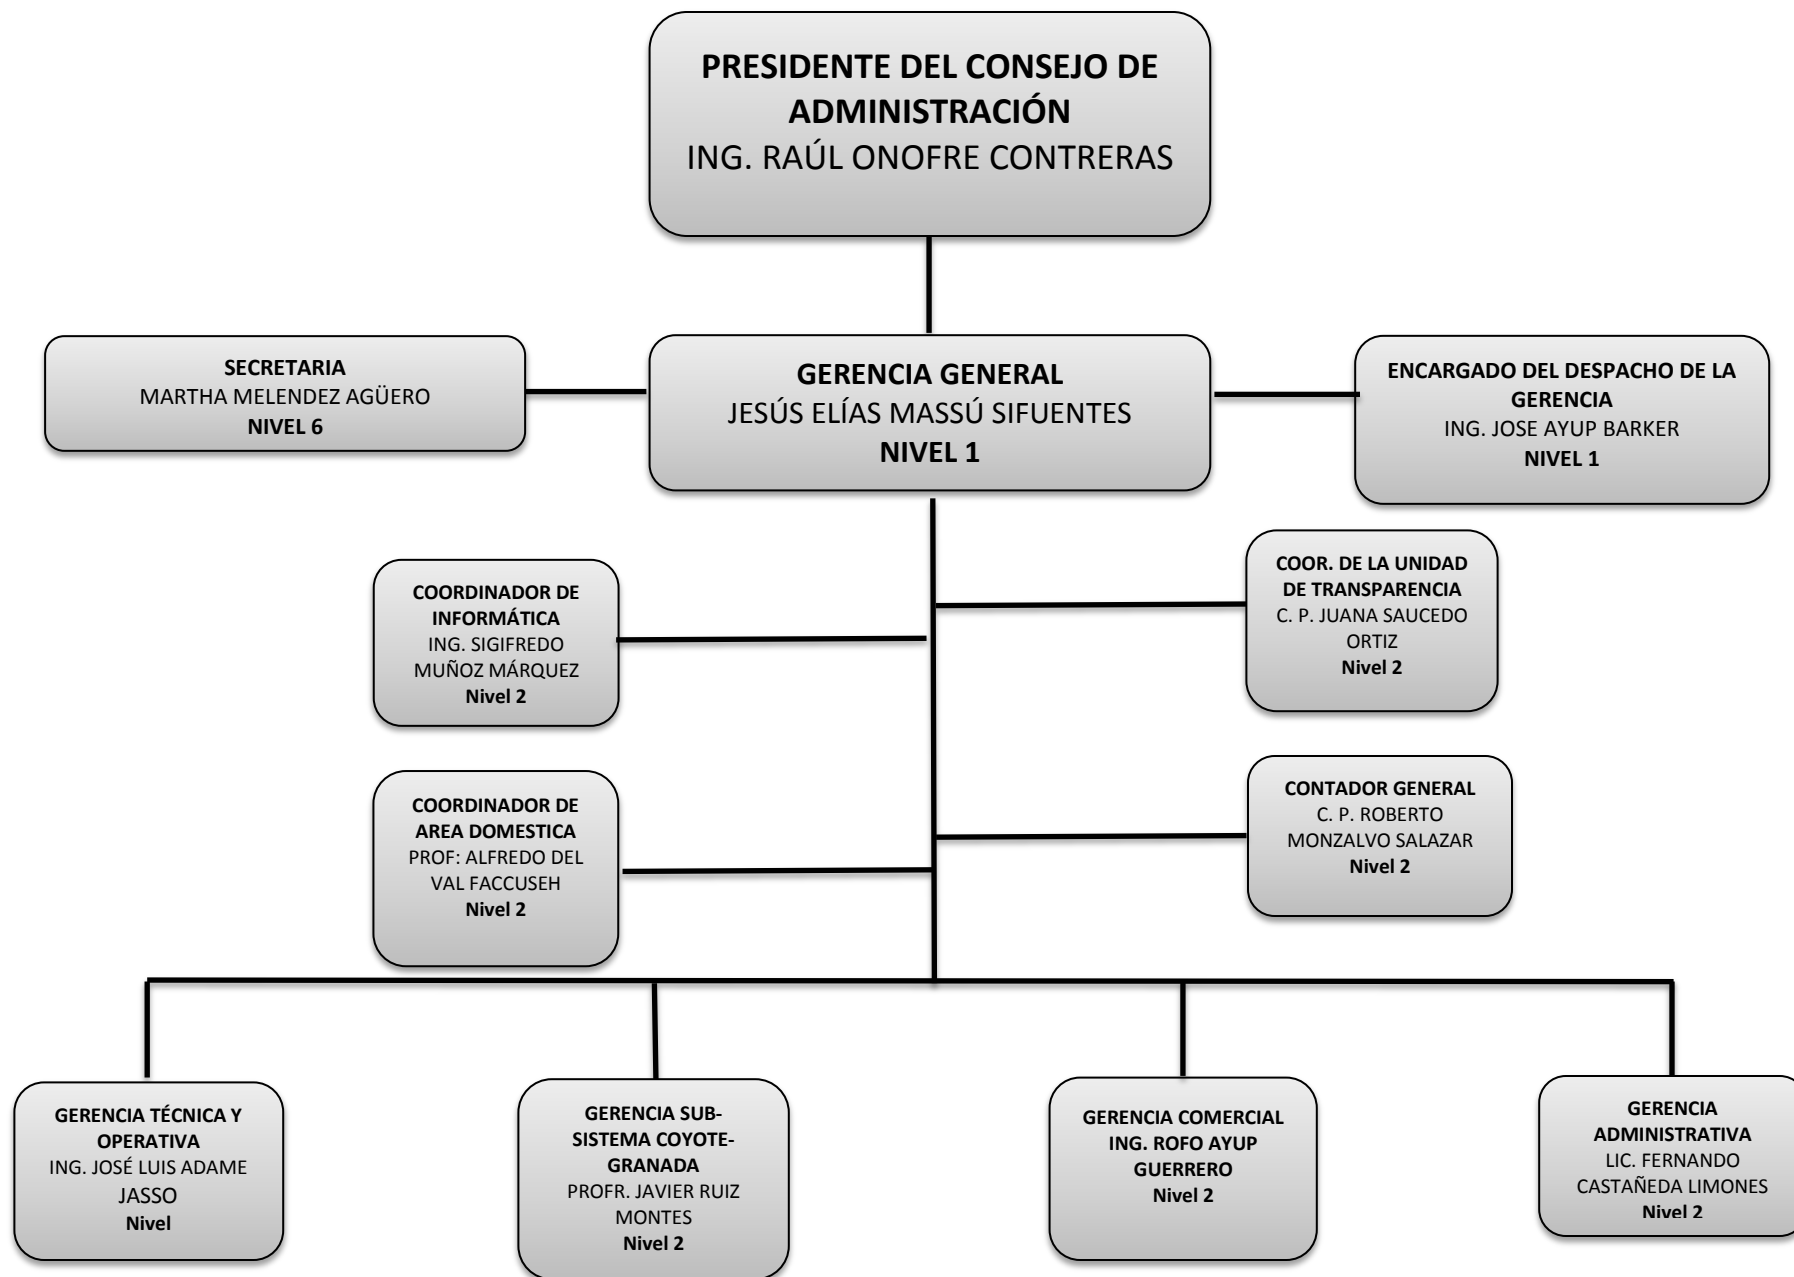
PRESIDENTE DEL CONSEJO DE ADMINISTRACIÓN
ING. RAÚL ONOFRE CONTRERAS

SECRETARIA
MARTHA MELENDEZ AGÜERO
NIVEL 6

GERENCIA GENERAL
JESÚS ELÍAS MASSÚ SIFUENTES
NIVEL 1

ENCARGADO DEL DESPACHO DE LA GERENCIA
ING. JOSE AYUP BARKER
NIVEL 1

COORDINADOR DE INFORMÁTICA
ING. SIGIFREDO MUÑOZ MÁRQUEZ
Nivel 2

COOR. DE LA UNIDAD DE TRANSPARENCIA
C. P. JUANA SAUCEDO ORTIZ
Nivel 2

COORDINADOR DE AREA DOMESTICA
PROF: ALFREDO DEL VAL FACCUSEH
Nivel 2

CONTADOR GENERAL
C. P. ROBERTO MONZALVO SALAZAR
Nivel 2

GERENCIA TÉCNICA Y OPERATIVA
ING. JOSÉ LUIS ADAME JASSO
Nivel

GERENCIA SUB-SISTEMA COYOTE-GRANADA
PROFR. JAVIER RUIZ MONTES
Nivel 2

GERENCIA COMERCIAL
ING. ROFO AYUP GUERRERO
Nivel 2

GERENCIA ADMINISTRATIVA
LIC. FERNANDO CASTAÑEDA LIMONES
Nivel 2